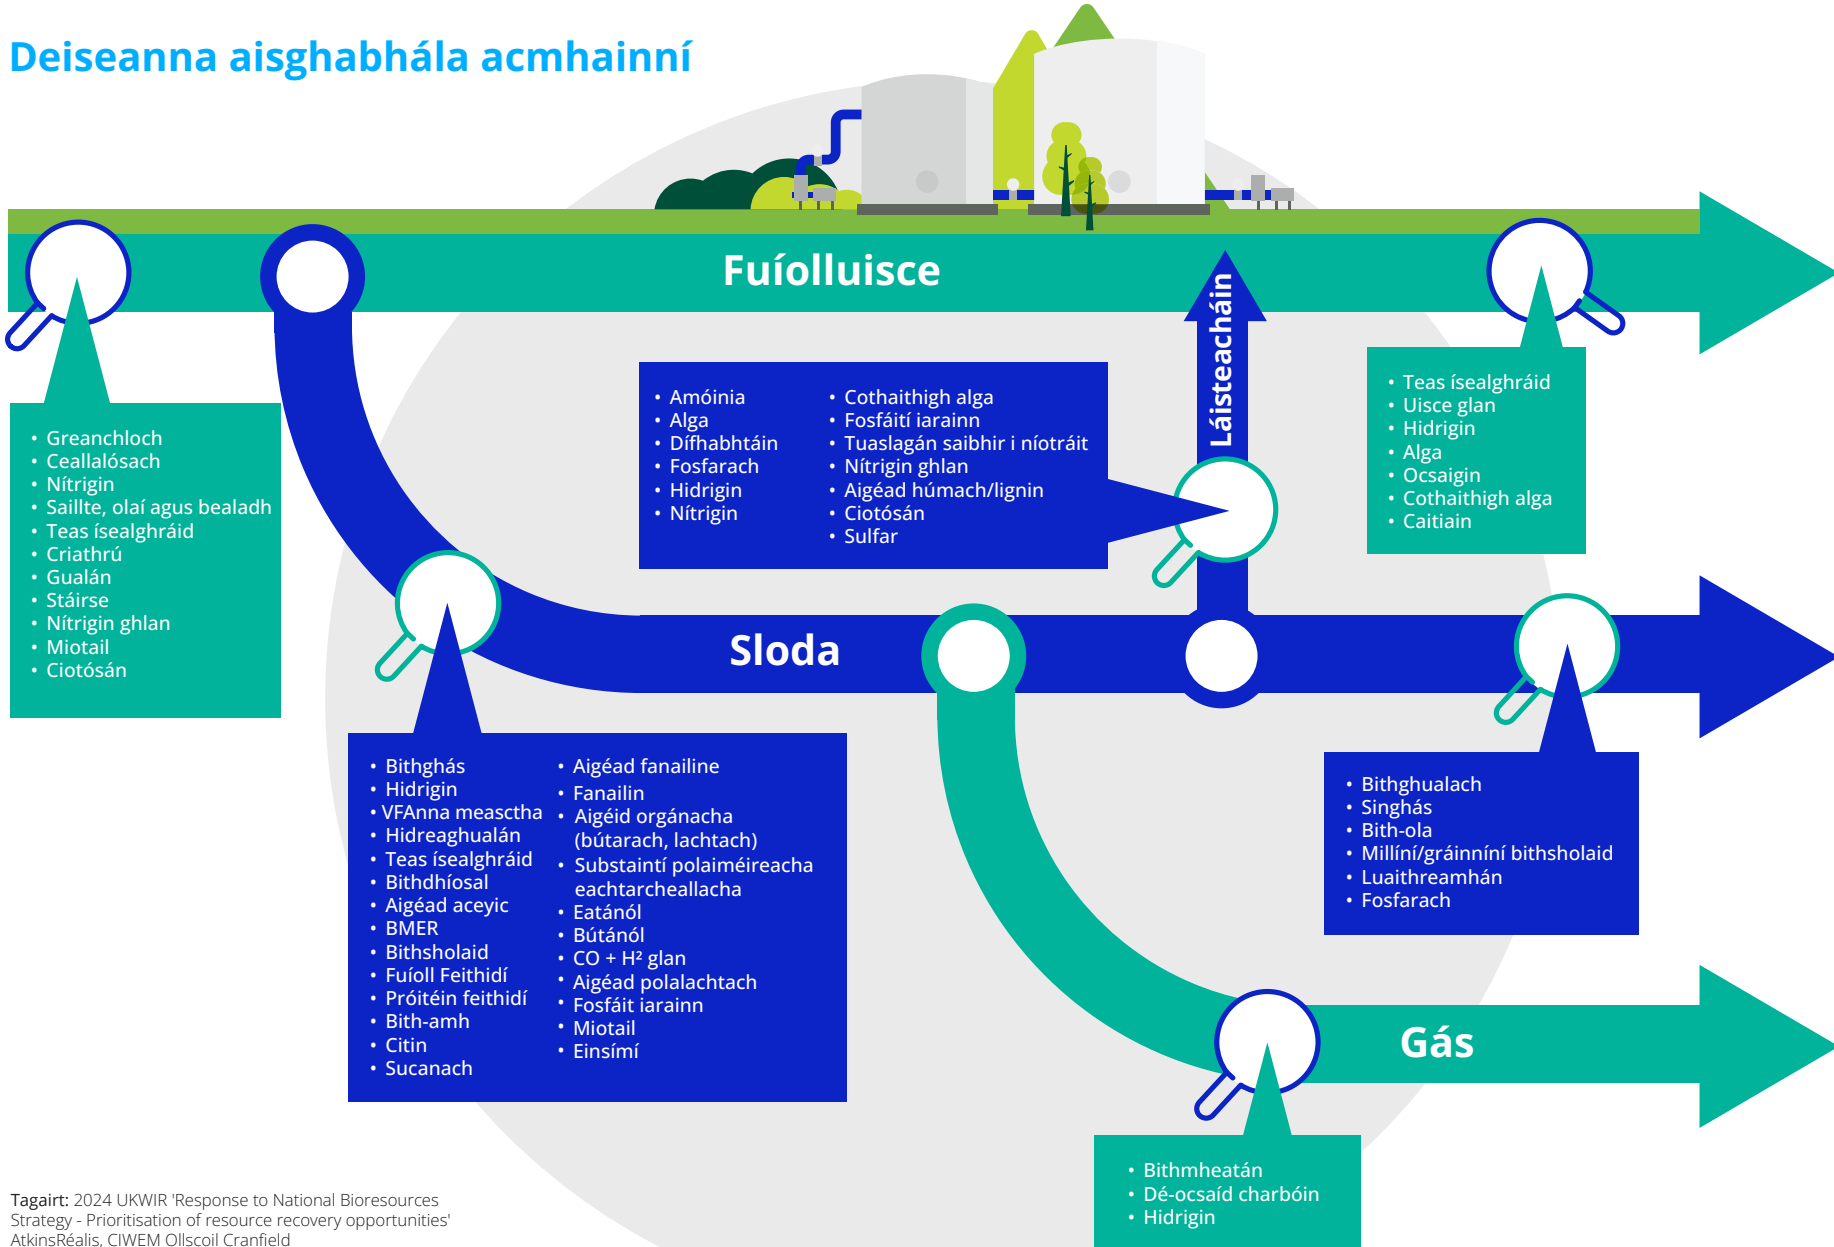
Deiseanna aisghabhála acmhainní

Fuíolluisce

- Greanchloch
- Ceallalósach
- Nítrigin
- Saillte, olaí agus bealadh
- Teas ísealghráid
- Criathrú
- Gualán
- Stáirse
- Nítrigin ghlan
- Miotail
- Ciotósán

- Amóinia
- Alga
- Dífhabhtáin
- Fosfarach
- Hidrigin
- Nítrigin

- Cothaithigh alga
- Fosfáití iarainn
- Tuaslagán saibhir i níotráit
- Nítrigin ghlan
- Aigéad húmach/lignin
- Ciotósán
- Sulfar

Láisteachán

- Teas ísealghráid
- Uisce glan
- Hidrigin
- Alga
- Ocsaigin
- Cothaithigh alga
- Caitiain

Sloda

- Bithghás
- Hidrigin
- VFAnna measctha
- Hidreaghualán
- Teas ísealghráid
- Bithdhíosal
- Aigéad aceyic
- BMER
- Bithsholaid
- Fuíoll Feithidí
- Próitéin feithidí
- Bith-amh
- Citin
- Sucanach

- Aigéad fanailine
- Fanailin
- Aigéid orgánacha (bútarach, lachtach)
- Substaintí polaiméireacha eachtarcheallacha
- Eatánól
- Bútánól
- CO + H² glan
- Aigéad polalachtach
- Fosfáit iarainn
- Miotail
- Einsímí

- Bithghualach
- Singhás
- Bith-ola
- Millíní/gráinníní bithsholaid
- Luaithreamhán
- Fosfarach

Gás

- Bithmheatán
- Dé-ocsaíd charbóin
- Hidrigin

Tagairt: 2024 UKWIR 'Response to National Bioresources Strategy - Prioritisation of resource recovery opportunities' AtkinsRéalis, CIWEM Ollscoil Cranfield